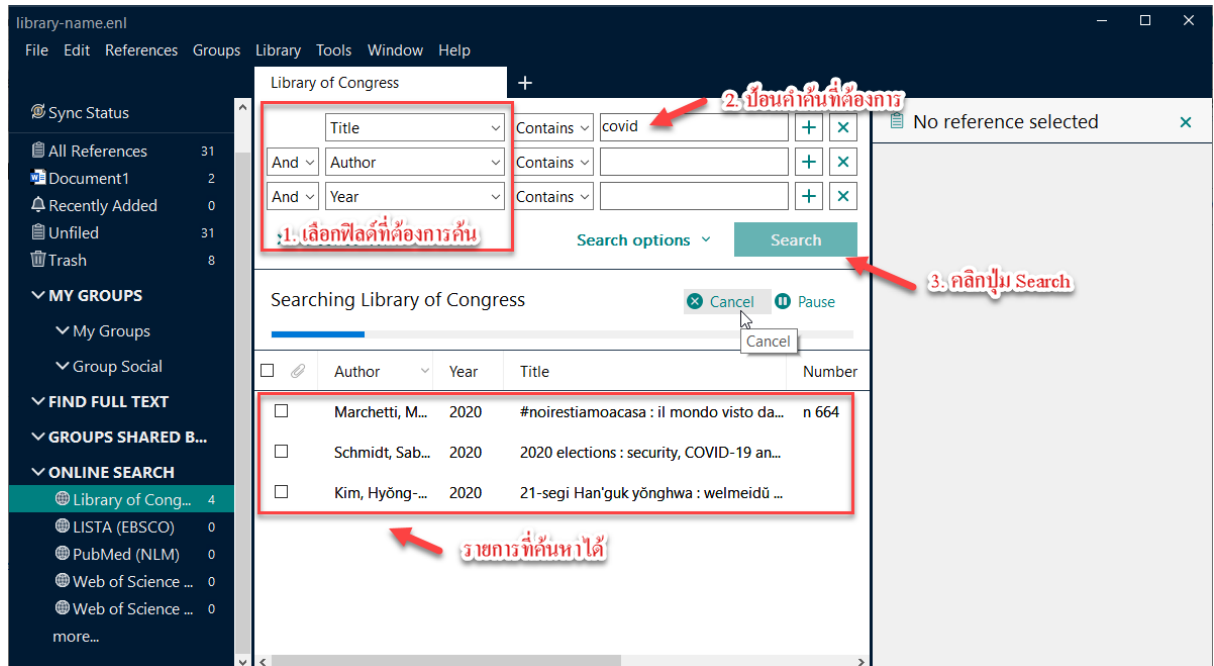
library-name.enl

File Edit References Groups Library Tools Window Help

Library of Congress +

Sync Status

All References 31
Document1 2
Recently Added 0
Unfiled 31
Trash 8

MY GROUPS
My Groups
Group Social
FIND FULL TEXT
GROUPS SHARED B...
ONLINE SEARCH
Library of Cong... 4
LISTA (EBSCO) 0
PubMed (NLM) 0
Web of Science ... 0
Web of Science ... 0
more...

| | Title | Contains | covid | + | × |
|---|---|---|---|---|---|
| And | Author | Contains | | + | × |
| And | Year | Contains | | + | × |

1. เลือกฟิลด์ที่ต้องการค้น

2. ป้อนคำค้นที่ต้องการ

Search options Search

3. คลิกปุ่ม Search

Searching Library of Congress Cancel Pause

Cancel

| | Author | Year | Title | Number |
|---|---|---|---|---|
| ☐ | Marchetti, M... | 2020 | #noirestiamoacasa : il mondo visto da... | n 664 |
| ☐ | Schmidt, Sab... | 2020 | 2020 elections : security, COVID-19 an... | |
| ☐ | Kim, Hyŏng-... | 2020 | 21-segi Han'guk yŏnghwa : welmeidŭ ... | |

รายการที่ค้นหาได้

No reference selected ×